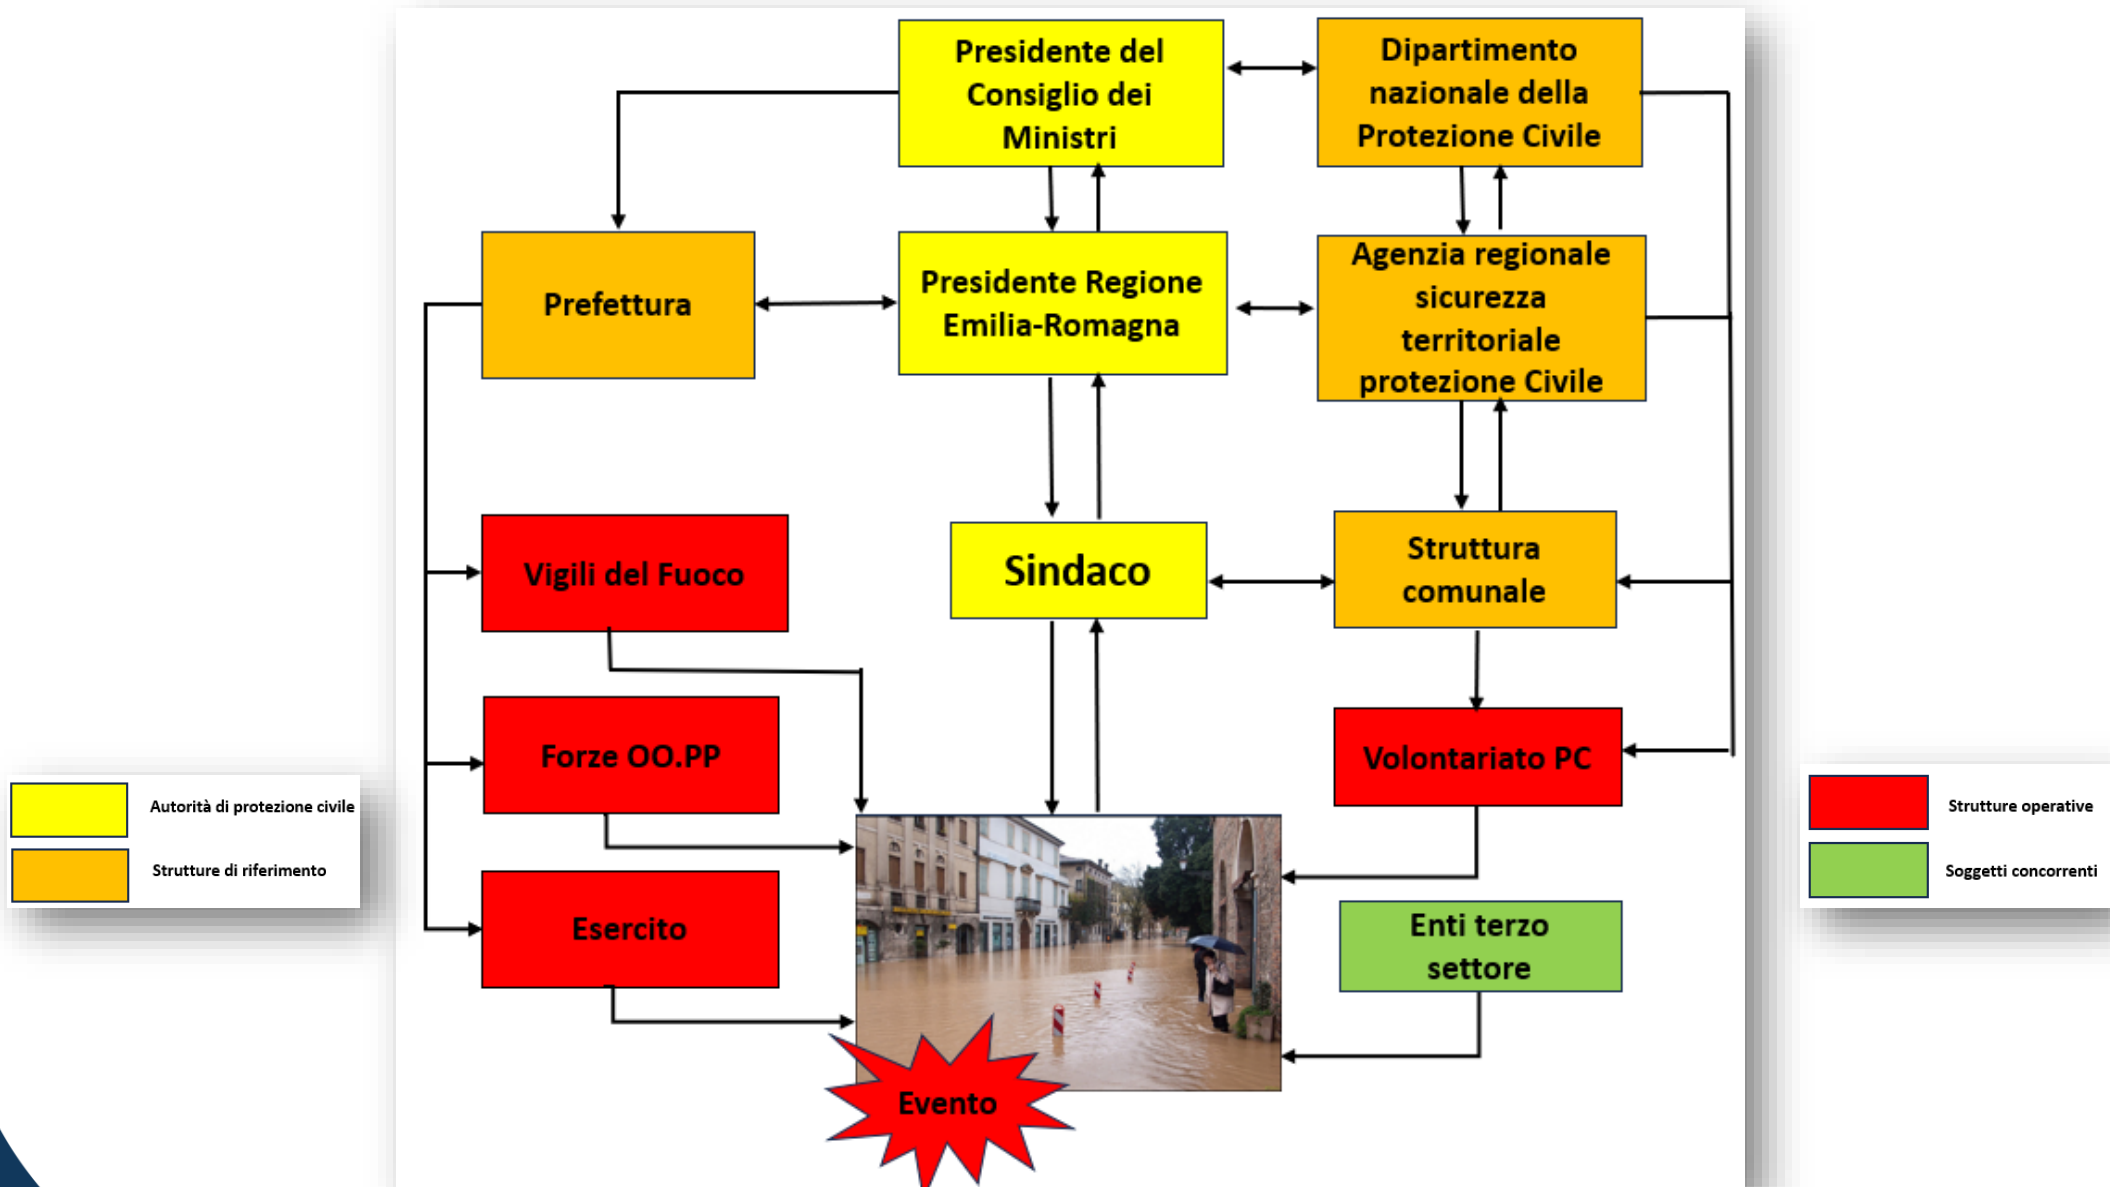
Presidente del Consiglio dei Ministri

Dipartimento nazionale della Protezione Civile

Prefettura

Presidente Regione Emilia-Romagna

Agenzia regionale sicurezza territoriale protezione Civile

Vigili del Fuoco

Sindaco

Struttura comunale

Forze OO.PP

Volontariato PC

Esercito

Enti terzo settore

Evento

Autorità di protezione civile

Strutture di riferimento

Strutture operative

Soggetti concorrenti